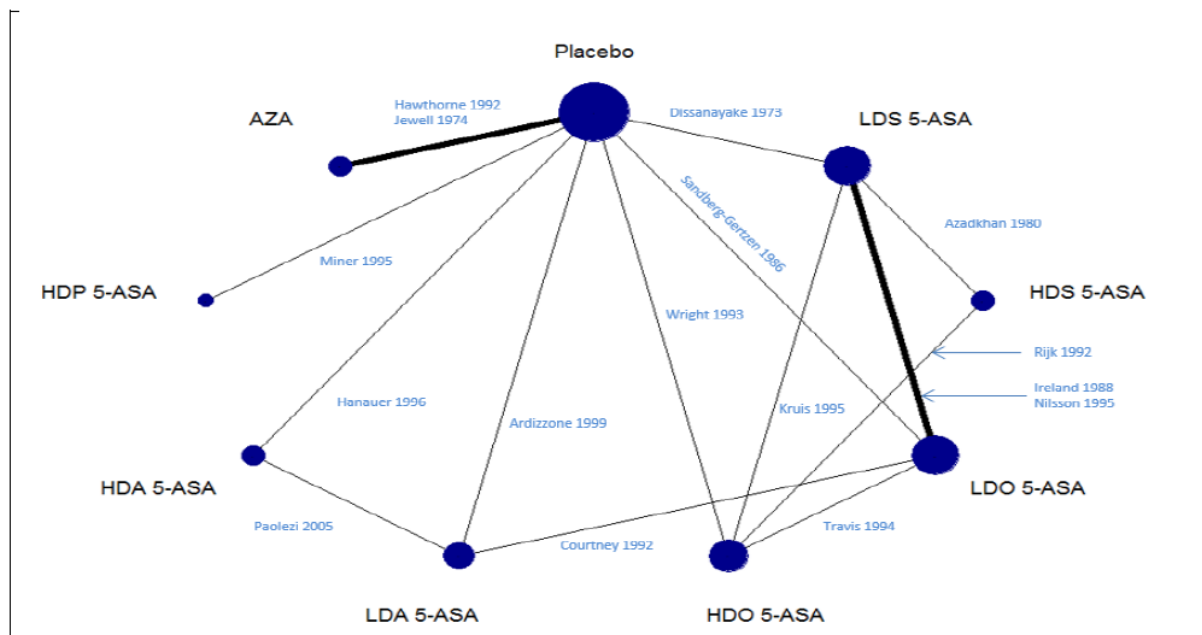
Placebo

AZA

Hawthorne 1992
Jewell 1974

Dissanayake 1973

LDS 5-ASA

Sandberg-Gertzen 1986

Azadkhan 1980

Miner 1995

HDP 5-ASA

HDS 5-ASA

Wright 1993

Rijk 1992

Ireland 1988
Nilsson 1995

Hanauer 1996

Kruis 1995

Ardizzone 1999

HDA 5-ASA

LDO 5-ASA

Paolezi 2005

Travis 1994

Courtney 1992

LDA 5-ASA

HDO 5-ASA